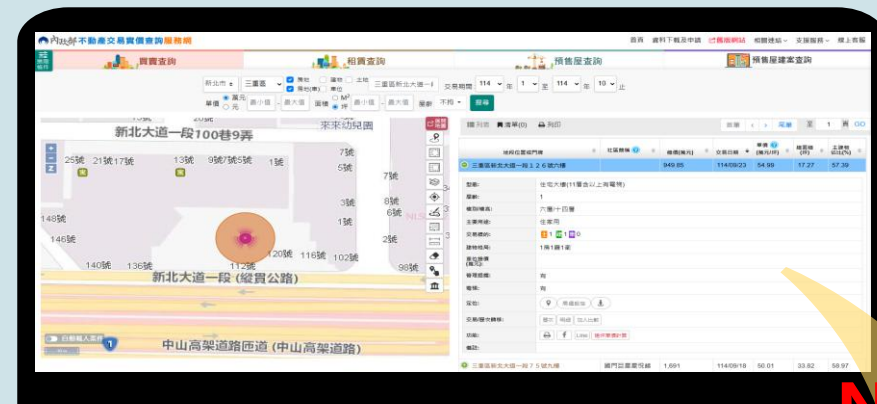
內政部 不動產交易實價查詢服務網

首頁 資料下載及申請 已簽署網站 相關連結 支援服務 線上客服

實價查詢 租賃查詢 預售屋查詢 預售屋建案查詢

新北市 三重區 買地 建物 土地 車位 三重區新北大道一 交易期間 114 年 1 至 114 年 10 止

單價 萬元 最小值 最大值 面積 最小值 最大值 屋齡 不拘 搜尋

新北大道一段100巷9弄
來來幼兒園
25號 21號 17號 13號 9號/5號5號 1號
7號 5號 7號 3號 6號 1號 2號
148號 146號
140號 136號 120號 116號 102號 112號 98號
新北大道一段 (縱貫公路)
中山高架道路匝道 (中山高架道路)
1

列表 清單(0) 列印

地段位置或門牌 社區簡稱 總價(萬元) 交易日期 單價(萬元/坪) 總面積(坪) 主建物佔比(%)

三重區新北大道一段126號九樓 949.85 114/09/23 54.99 17.27 57.39

型態: 住宅大樓(11層含以上有電梯)
屋齡: 1
樓別/樓高: 九層/十四層
主要用途: 住家用
交易標的: 1 1 0
建物格局: 1房1廳1衛
管理組織: 有
電梯: 有
交易/借款: 有
備註:

三重區新北大道一段75號九樓 國門苗豐受保 1,691 114/09/18 50.01 33.82 58.97